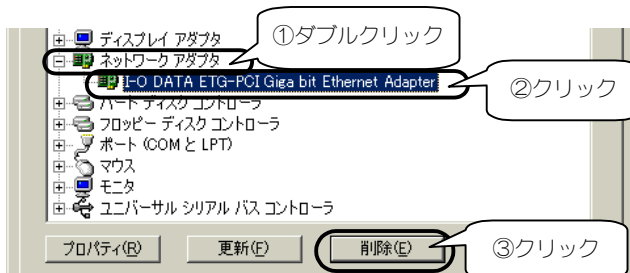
ディスプレイ アダプタ
①ダブルクリック
ネットワーク アダプタ
I-O DATA ETG-PCI Giga bit Ethernet Adapter
②クリック
ハード ディスク コントローラ
フロッピー ディスク コントローラ
ポート (COM と LPT)
マウス
モニタ
ユニバーサル シリアル バス コントローラ
プロパティ(R)
更新(F)
削除(E)
③クリック